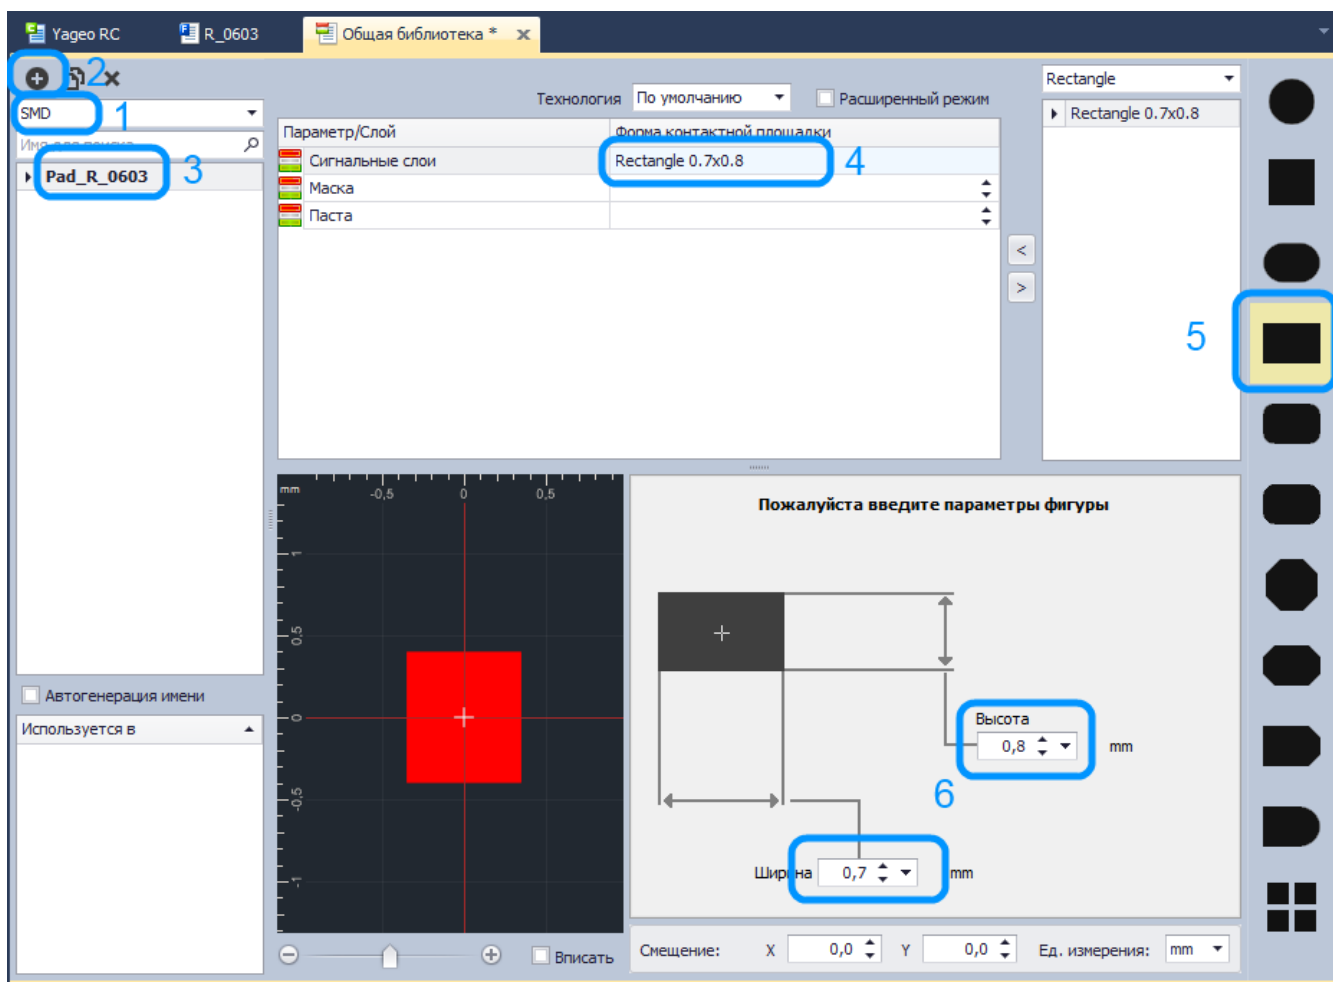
Yageo RC R_0603 Общая библиотека *

2

SMD 1

Имя для поиска

Pad_R_0603 3

Технология По умолчанию Расширенный режим

| Параметр/Слой | Форма контактной площадки |
|---|---|
| Сигнальные слои | Rectangle 0.7x0.8 |
| Маска | |
| Паста | |

4

Rectangle

Rectangle 0.7x0.8

5

Автогенерация имени

Используется в

mm -0,5 0 0,5

1 0,5 0 -0,5 -1

Вписать

Пожалуйста введите параметры фигуры

Высота 0,8 mm

6

Ширина 0,7 mm

Смещение: X 0,0 Y 0,0 Ед. измерения: mm